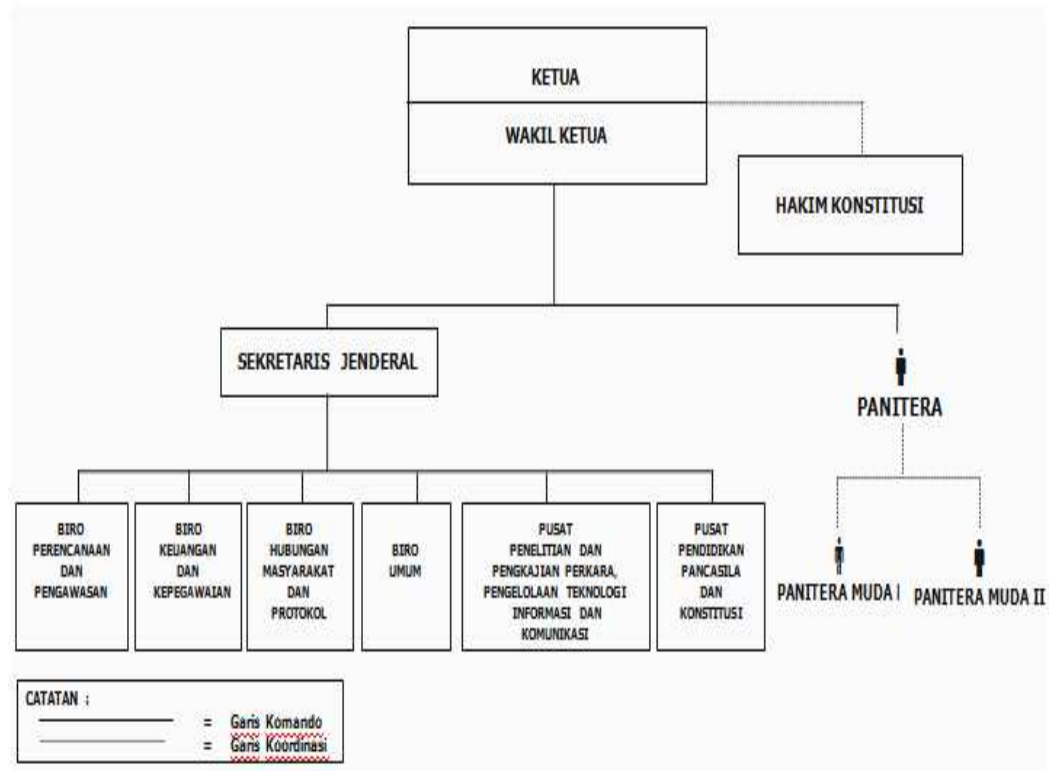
KETUA

WAKIL KETUA

HAKIM KONSTITUSI

SEKRETARIS JENDERAL

PANITERA

BIRO PERENCANAAN DAN PENGAWASAN

BIRO KEUANGAN DAN KEPEGAWAIAN

BIRO HUBUNGAN MASYARAKAT DAN PROTOKOL

BIRO UMUM

PUSAT PENELITIAN DAN PENGKAJIAN PERKARA, PENGELOLAAN TEKNOLOGI INFORMASI DAN KOMUNIKASI

PUSAT PENDIDIKAN PANCASILA DAN KONSTITUSI

PANITERA MUDA I

PANITERA MUDA II

CATATAN :
= Garis Komando
= Garis Koordinasi